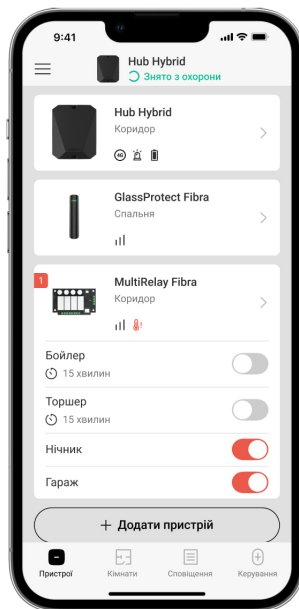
9:41

Hub Hybrid
Знято з охорони

Hub Hybrid
Коридор
4G

GlassProtect Fibra
Спальня

1
MultiRelay Fibra
Коридор

Бойлер
15 хвилин

Торшер
15 хвилин

Нічник

Гараж

+ Додати пристрій

Пристрої
Кімнати
Сповіщення
Керування